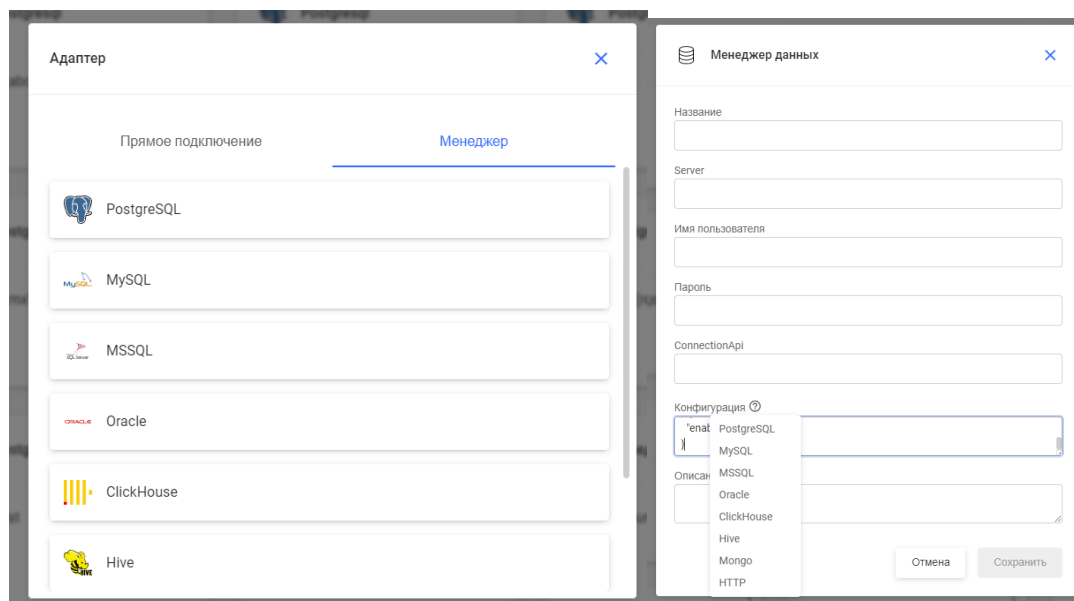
Адаптер

Прямое подключение

Менеджер

PostgreSQL

MySQL

MSSQL

Oracle

ClickHouse

Hive

Менеджер данных

Название

Server

Имя пользователя

Пароль

ConnectionApi

Конфигурация

"enab
}

Описан

PostgreSQL
MySQL
MSSQL
Oracle
ClickHouse
Hive
Mongo
HTTP

Отмена

Сохранить